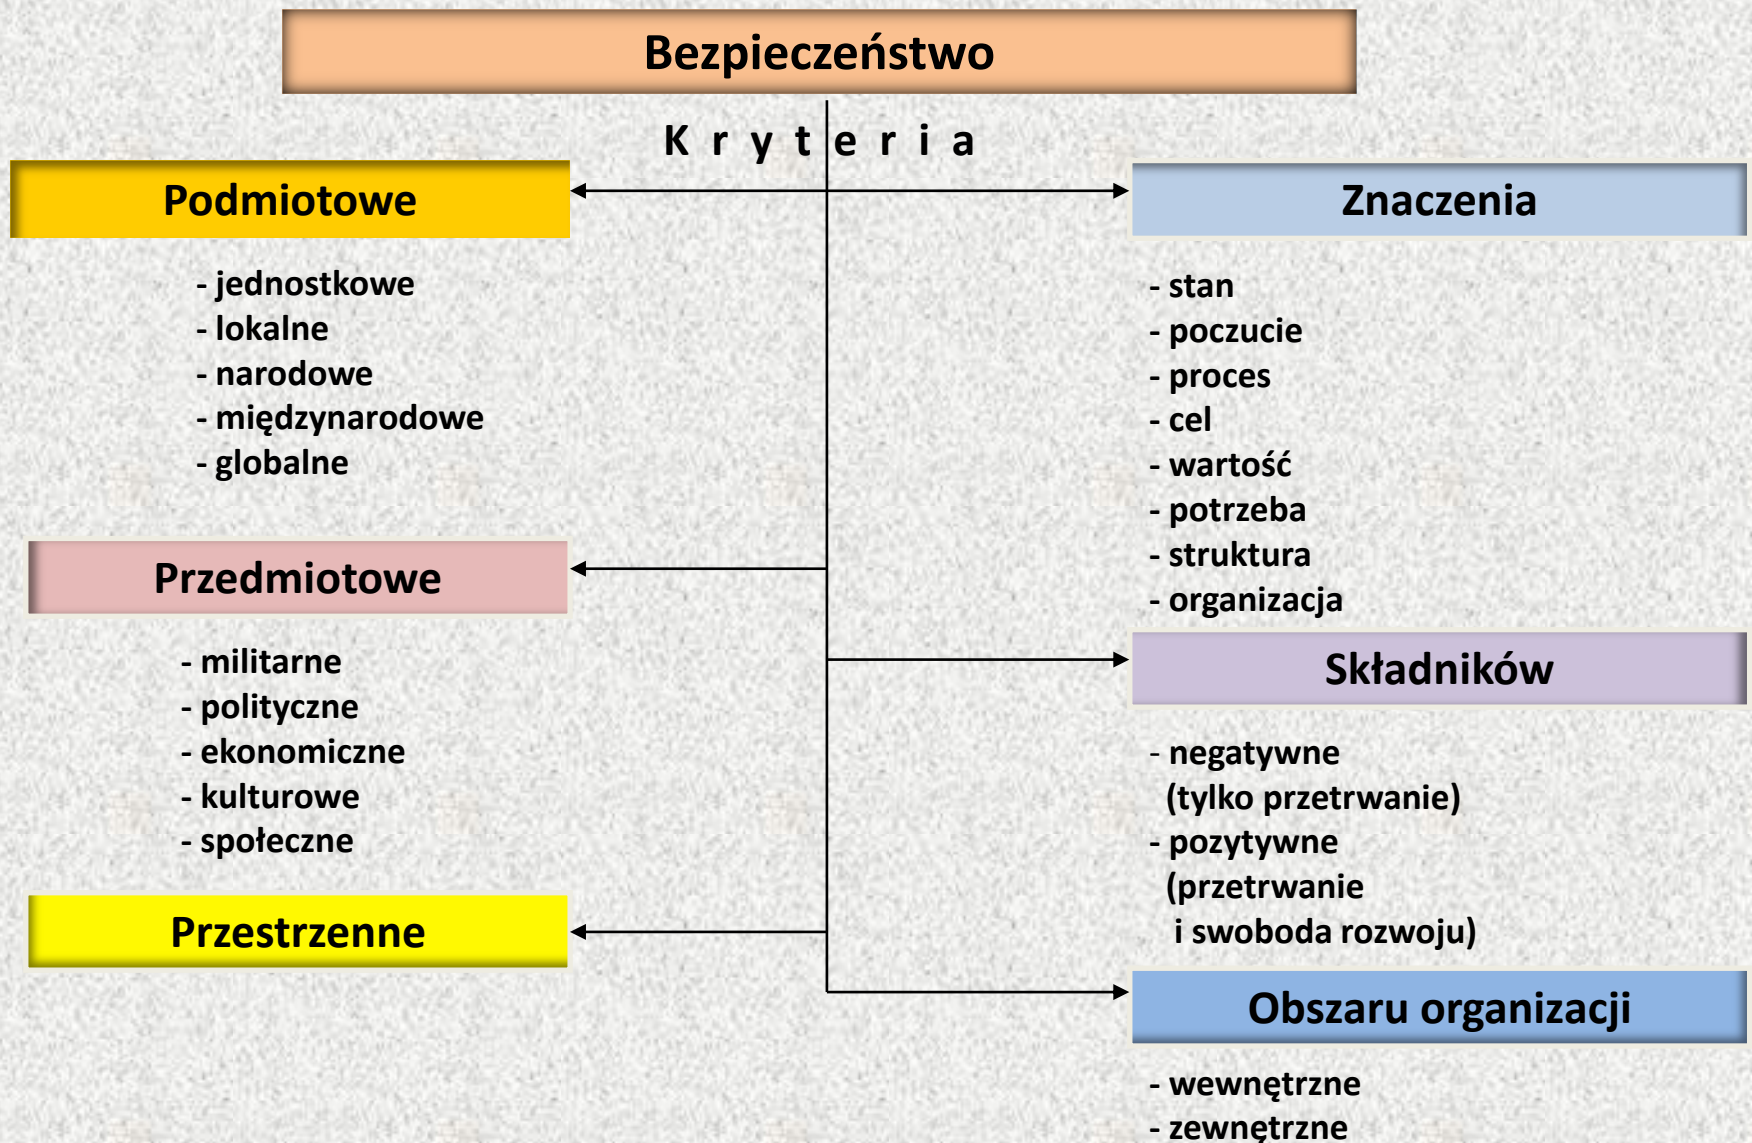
Bezpieczeństwo

K r y t e r i a

Podmiotowe

- jednostkowe
- lokalne
- narodowe
- międzynarodowe
- globalne

Przedmiotowe

- militarne
- polityczne
- ekonomiczne
- kulturowe
- społeczne

Przestrzenne

Znaczenia

- stan
- poczucie
- proces
- cel
- wartość
- potrzeba
- struktura
- organizacja

Składników

- negatywne (tylko przetrwanie)
- pozytywne (przetrwanie i swoboda rozwoju)

Obszaru organizacji

- wewnętrzne
- zewnętrzne